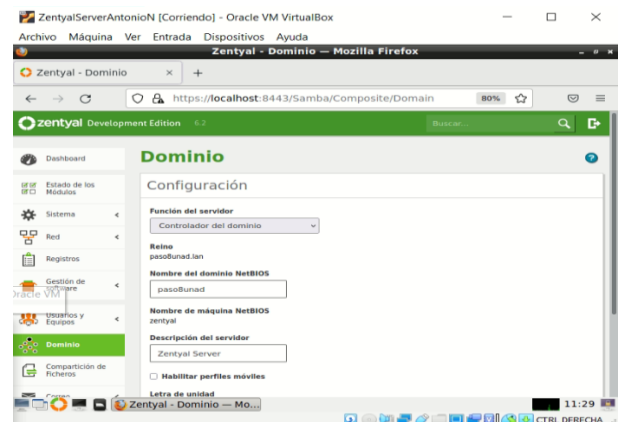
ZentyalServerAntonioN [Corriendo] - Oracle VM VirtualBox

Archivo Máquina Ver Entrada Dispositivos Ayuda

Zentyal - Dominio — Mozilla Firefox

Zentyal - Dominio ×

https://localhost:8443/Samba/Composite/Domain 80%

zentyal Development Edition 6.2

Buscar...

Dashboard

Estado de los Módulos

Sistema

Red

Registros

Gestión de software

Oracle VM

Usuarios y Equipos

Dominio

Compartición de Ficheros

Correo

Dominio

Configuración

Función del servidor

Controlador del dominio

Reino

paso8unad.lan

Nombre del dominio NetBIOS

paso8unad

Nombre de máquina NetBIOS

zentyal

Descripción del servidor

Zentyal Server

Habilitar perfiles móviles

Letra de unidad

Zentyal - Dominio — Mo...

11:29

CTRL DERECHA